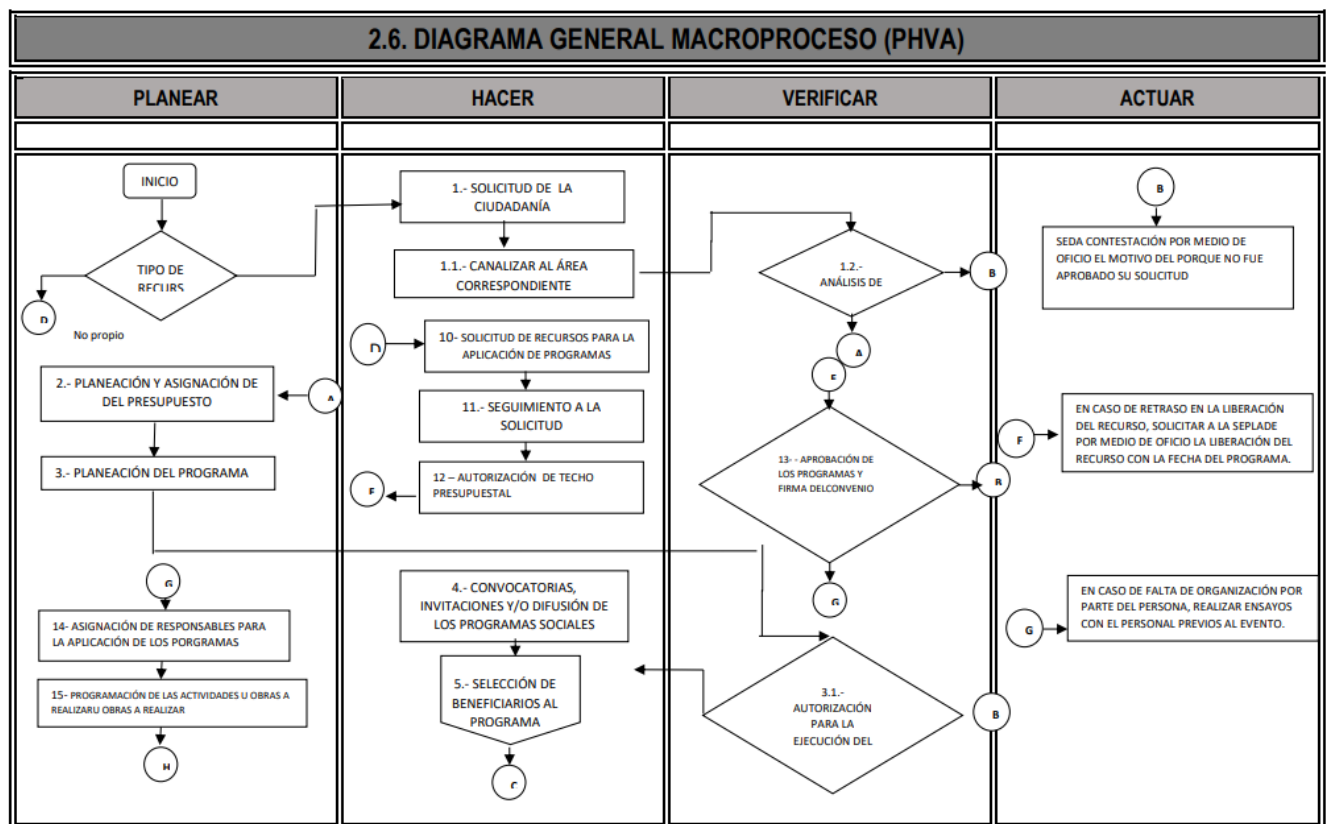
2.6. DIAGRAMA GENERAL MACROPROCESO (PHVA)

PLANEAR

HACER

VERIFICAR

ACTUAR

INICIO

TIPO DE RECURS

D

No propio

2.- PLANEACIÓN Y ASIGNACIÓN DE DEL PRESUPUESTO

A

3.- PLANEACIÓN DEL PROGRAMA

G

14- ASIGNACIÓN DE RESPONSABLES PARA LA APLICACIÓN DE LOS PORGRAMAS

15- PROGRAMACIÓN DE LAS ACTIVIDADES U OBRAS A REALIZARU OBRAS A REALIZAR

H

1.- SOLICITUD DE LA CIUDADANÍA

1.1.- CANALIZAR AL ÁREA CORRESPONDIENTE

D

10- SOLICITUD DE RECURSOS PARA LA APLICACIÓN DE PROGRAMAS

11.- SEGUIMIENTO A LA SOLICITUD

12 – AUTORIZACIÓN DE TECHO PRESUPUESTAL

F

4.- CONVOCATORIAS, INVITACIONES Y/O DIFUSIÓN DE LOS PROGRAMAS SOCIALES

5.- SELECCIÓN DE BENEFICIARIOS AL PROGRAMA

C

1.2.- ANÁLISIS DE

B

A

E

13- - APROBACIÓN DE LOS PROGRAMAS Y FIRMA DELCONVENIO

B

G

3.1.- AUTORIZACIÓN PARA LA EJECUCIÓN DEL

B

B

SEDA CONTESTACIÓN POR MEDIO DE OFICIO EL MOTIVO DEL PORQUE NO FUE APROBADO SU SOLICITUD

F

EN CASO DE RETRASO EN LA LIBERACIÓN DEL RECURSO, SOLICITAR A LA SEPLADE POR MEDIO DE OFICIO LA LIBERACIÓN DEL RECURSO CON LA FECHA DEL PROGRAMA.

G

EN CASO DE FALTA DE ORGANIZACIÓN POR PARTE DEL PERSONA, REALIZAR ENSAYOS CON EL PERSONAL PREVIOS AL EVENTO.